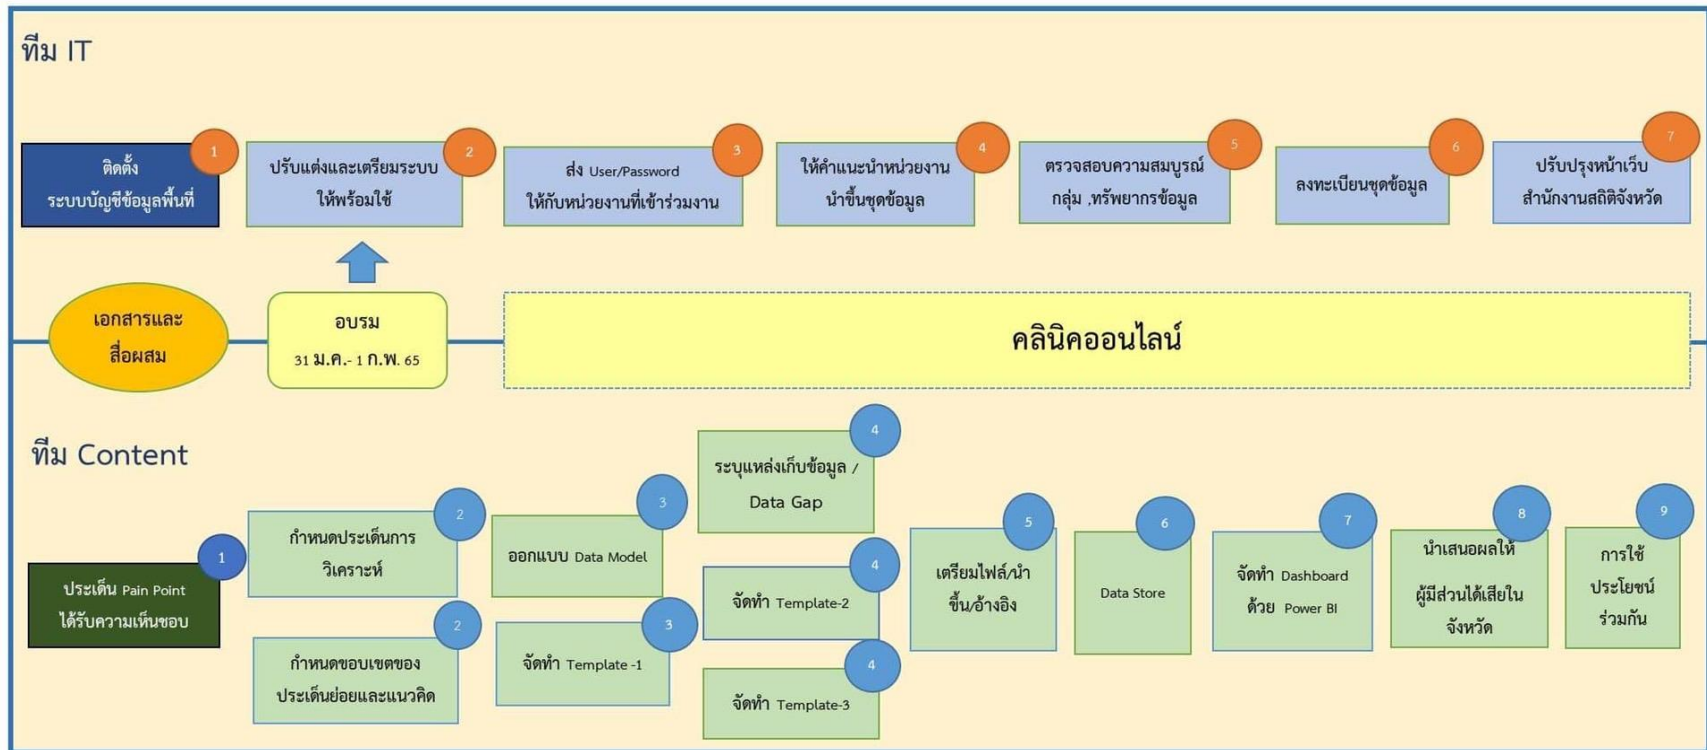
ทีม IT

1
ติดตั้ง
ระบบบัญชีข้อมูลพื้นที่

2
ปรับแต่งและเตรียมระบบ
ให้พร้อมใช้

3
ส่ง User/Password
ให้กับหน่วยงานที่เข้าร่วมงาน

4
ให้คำแนะนำหน่วยงาน
นำขึ้นชุดข้อมูล

5
ตรวจสอบความสมบูรณ์
กลุ่ม ,ทรัพยากรข้อมูล

6
ลงทะเบียนชุดข้อมูล

7
ปรับปรุงหน้าเว็บ
สำนักงานสถิติจังหวัด

เอกสารและ
สื่อผสม

อบรม
31 ม.ค.- 1 ก.พ. 65

คลินิคออนไลน์

ทีม Content

1
ประเด็น Pain Point
ได้รับความเห็นชอบ

2
กำหนดประเด็นการ
วิเคราะห์

2
กำหนดขอบเขตของ
ประเด็นย่อยและแนวคิด

3
ออกแบบ Data Model

3
จัดทำ Template -1

4
ระบุแหล่งเก็บข้อมูล /
Data Gap

4
จัดทำ Template-2

4
จัดทำ Template-3

5
เตรียมไฟล์/นำ
ขึ้น/อ้างอิง

6
Data Store

7
จัดทำ Dashboard
ด้วย Power BI

8
นำเสนอผลให้
ผู้มีส่วนได้เสียใน
จังหวัด

9
การใช้
ประโยชน์
ร่วมกัน